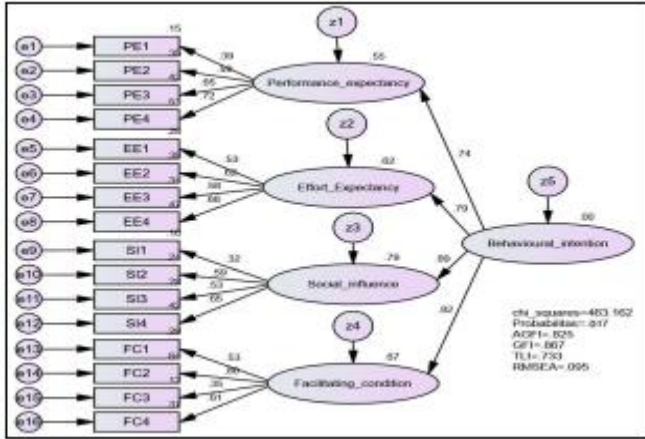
z1
e1 PE1 .15
e2 PE2 .39
e3 PE3 .55
e4 PE4 .73
.55
Performance_expectancy

z2
e5 EE1
e6 EE2
e7 EE3
e8 EE4
.53
.69
.58
.66
.62
Effort_Expectancy

z3
e9 SI1
e10 SI2
e11 SI3
e12 SI4
.32
.59
.53
.65
.79
Social_influence

z4
e13 FC1
e14 FC2
e15 FC3
e16 FC4
.53
.86
.35
.61
.67
Facilitating_condition

z5
.86
Behavioural_intention
.74
.79
.89
.82

chi_squares=463.162
Probabilitas=.017
AGFI=.825
GFI=.867
TLI=.733
RMSEA=.095